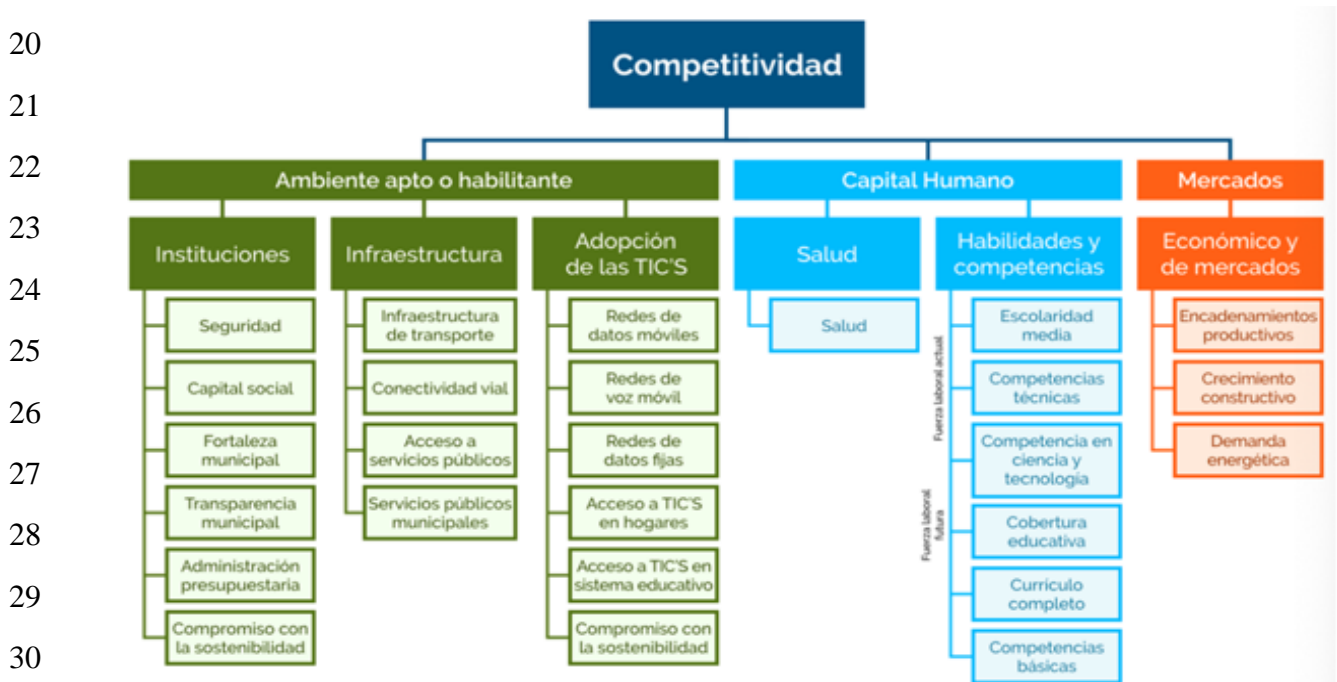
20
21
22
23
24
25
26
27
28
29
30

Competitividad

Ambiente apto o habilitante

Instituciones
Seguridad
Capital social
Fortaleza municipal
Transparencia municipal
Administración presupuestaria
Compromiso con la sostenibilidad

Infraestructura
Infraestructura de transporte
Conectividad vial
Acceso a servicios públicos
Servicios públicos municipales

Adopción de las TIC'S
Redes de datos móviles
Redes de voz móvil
Redes de datos fijas
Acceso a TIC'S en hogares
Acceso a TIC'S en sistema educativo
Compromiso con la sostenibilidad

Capital Humano

Salud
Salud

Habilidades y competencias
Fuerza laboral actual
Escolaridad media
Competencias técnicas
Competencia en ciencia y tecnología
Fuerza laboral futura
Cobertura educativa
Currículo completo
Competencias básicas

Mercados

Económico y de mercados
Encadenamientos productivos
Crecimiento constructivo
Demanda energética